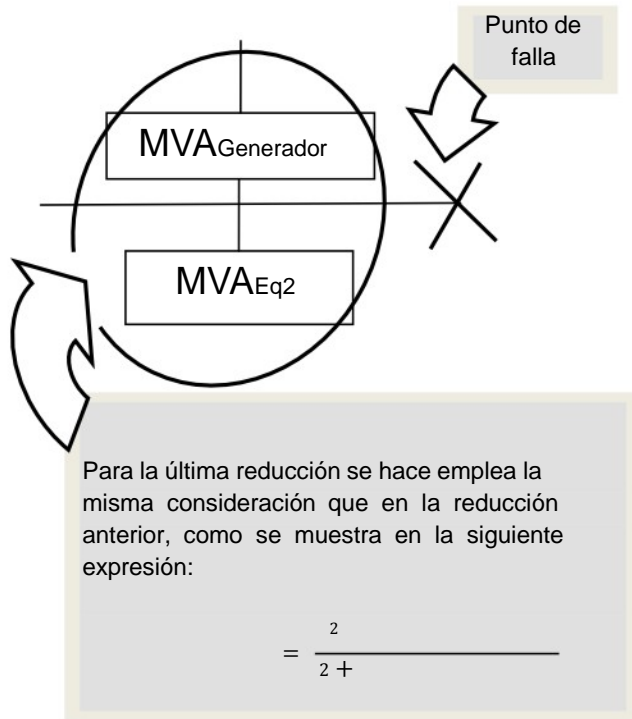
Punto de falla

MVA$_{Generador}$

MVA$_{Eq2}$

Para la última reducción se hace emplea la misma consideración que en la reducción anterior, como se muestra en la siguiente expresión:

$= \frac{2}{2 +}$